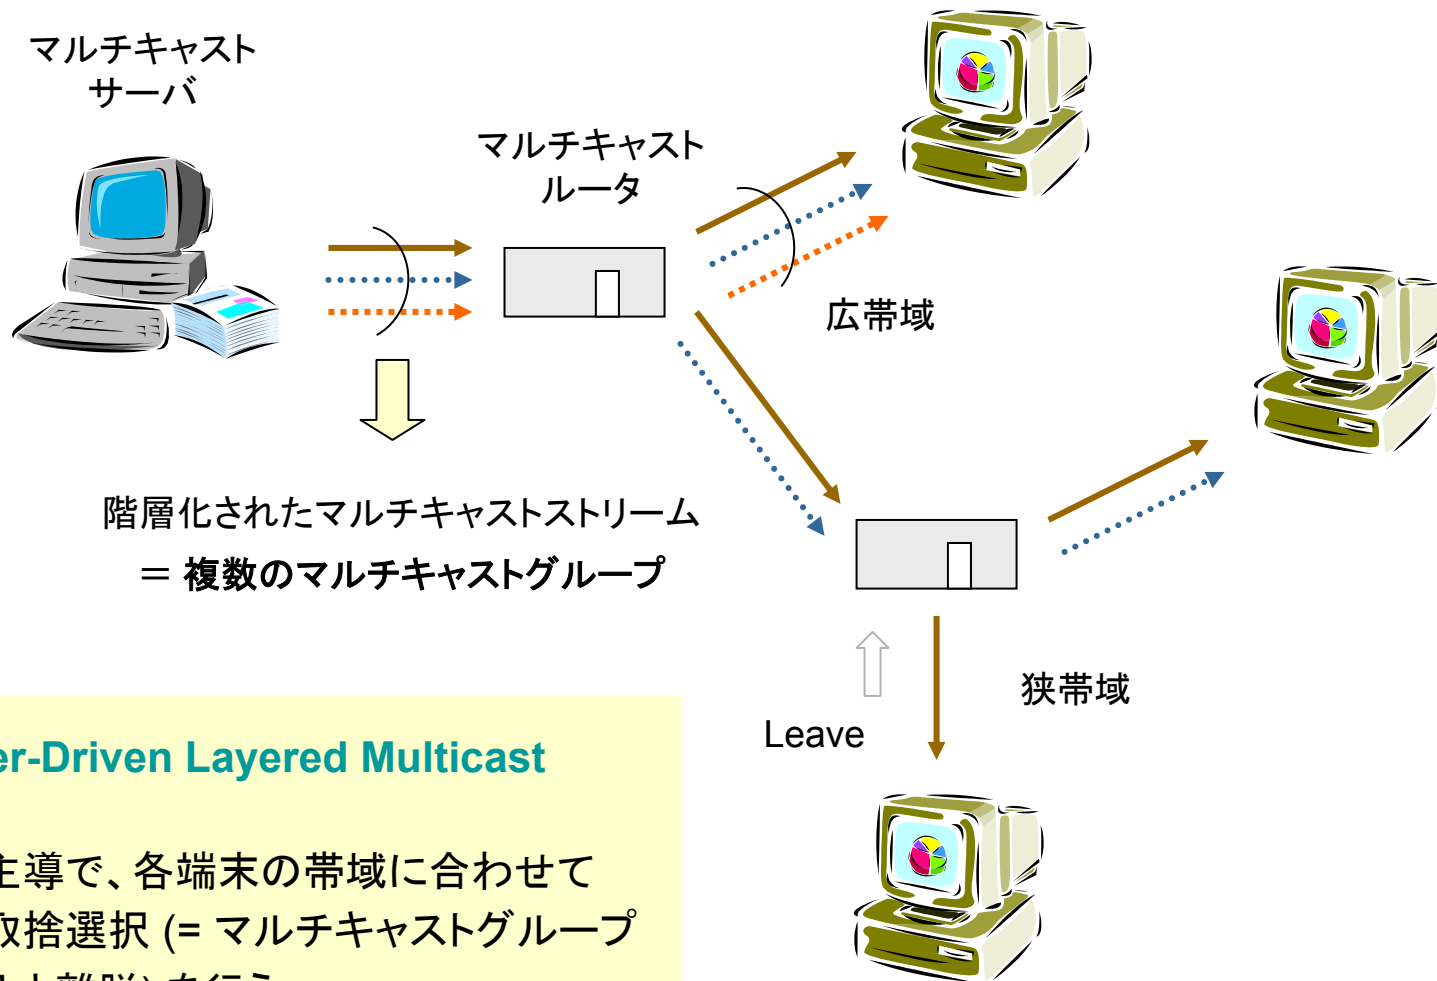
マルチキャスト
サーバ

マルチキャスト
ルータ

広帯域

階層化されたマルチキャストストリーム
＝ 複数のマルチキャストグループ

Leave

狭帯域

er-Driven Layered Multicast

主導で、各端末の帯域に合わせて
取捨選択 (= マルチキャストグループ
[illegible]